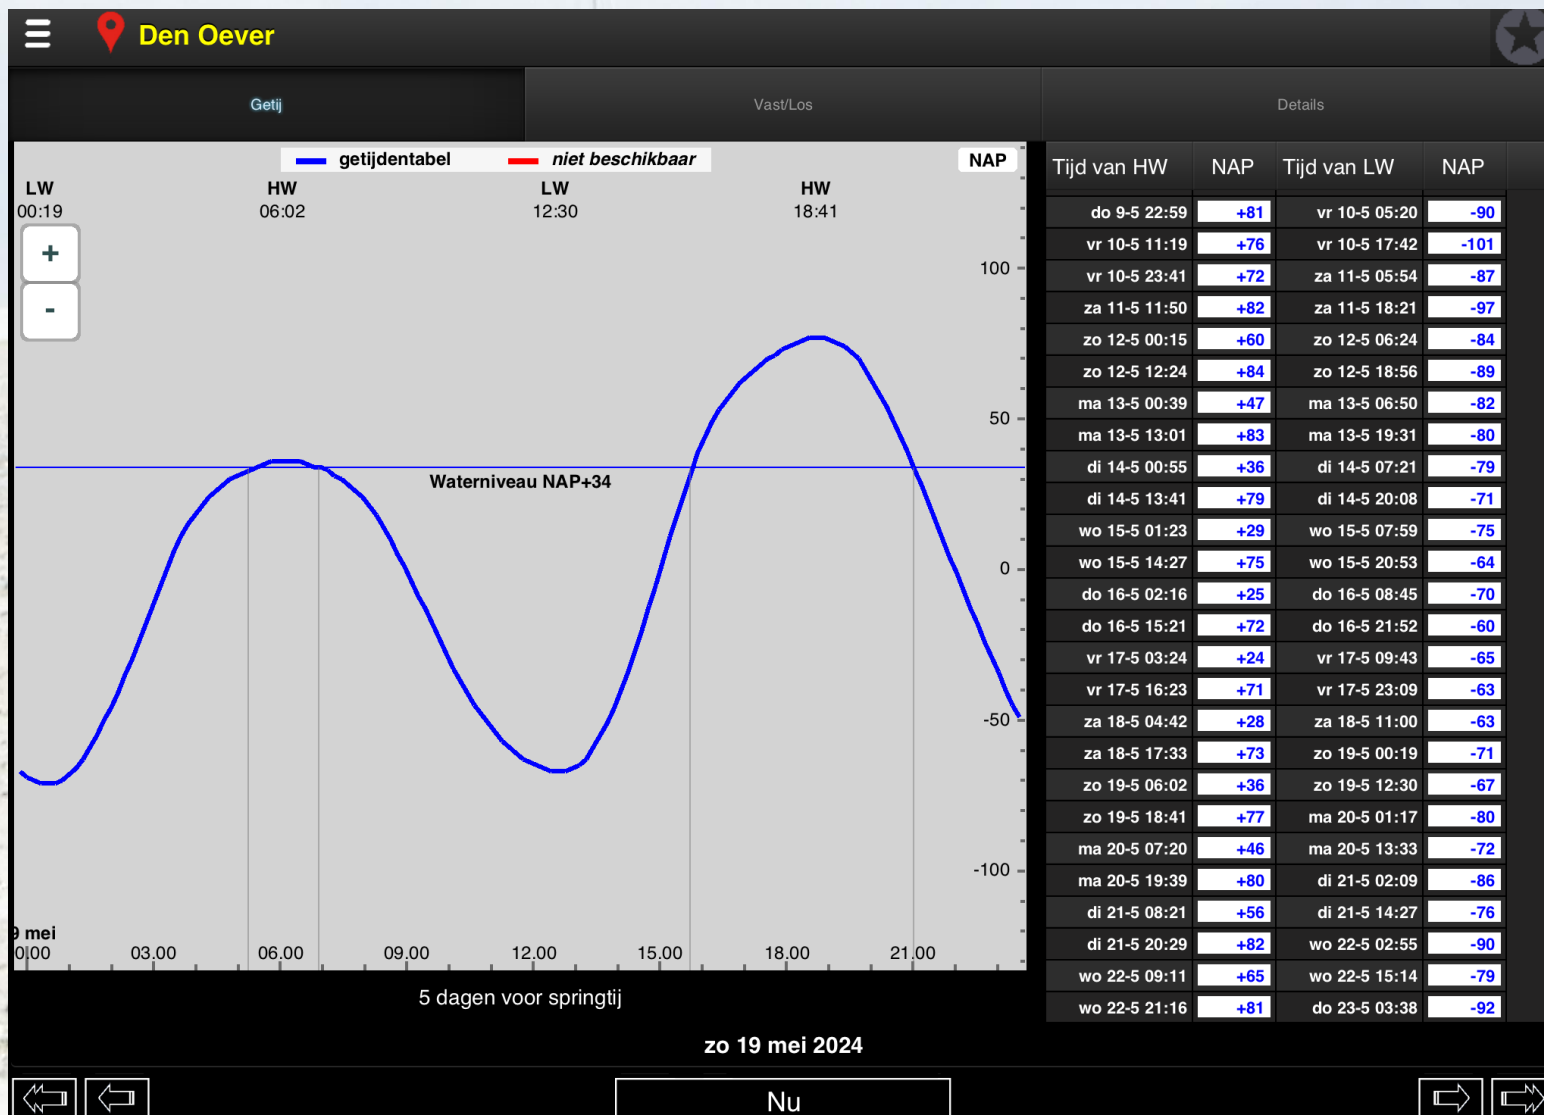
Den Oever

Getij | Vast/Los | Details

getijdentabel niet beschikbaar NAP

LW 00:19 HW 06:02 LW 12:30 HW 18:41

+
-

100
50
0
-50
-100

Waterniveau NAP+34

9 mei
0:00 03.00 06.00 09.00 12.00 15.00 18.00 21.00

5 dagen voor springtij

| Tijd van HW | NAP | Tijd van LW | NAP |
|---|---|---|---|
| do 9-5 22:59 | +81 | vr 10-5 05:20 | -90 |
| vr 10-5 11:19 | +76 | vr 10-5 17:42 | -101 |
| vr 10-5 23:41 | +72 | za 11-5 05:54 | -87 |
| za 11-5 11:50 | +82 | za 11-5 18:21 | -97 |
| zo 12-5 00:15 | +60 | zo 12-5 06:24 | -84 |
| zo 12-5 12:24 | +84 | zo 12-5 18:56 | -89 |
| ma 13-5 00:39 | +47 | ma 13-5 06:50 | -82 |
| ma 13-5 13:01 | +83 | ma 13-5 19:31 | -80 |
| di 14-5 00:55 | +36 | di 14-5 07:21 | -79 |
| di 14-5 13:41 | +79 | di 14-5 20:08 | -71 |
| wo 15-5 01:23 | +29 | wo 15-5 07:59 | -75 |
| wo 15-5 14:27 | +75 | wo 15-5 20:53 | -64 |
| do 16-5 02:16 | +25 | do 16-5 08:45 | -70 |
| do 16-5 15:21 | +72 | do 16-5 21:52 | -60 |
| vr 17-5 03:24 | +24 | vr 17-5 09:43 | -65 |
| vr 17-5 16:23 | +71 | vr 17-5 23:09 | -63 |
| za 18-5 04:42 | +28 | za 18-5 11:00 | -63 |
| za 18-5 17:33 | +73 | zo 19-5 00:19 | -71 |
| zo 19-5 06:02 | +36 | zo 19-5 12:30 | -67 |
| zo 19-5 18:41 | +77 | ma 20-5 01:17 | -80 |
| ma 20-5 07:20 | +46 | ma 20-5 13:33 | -72 |
| ma 20-5 19:39 | +80 | di 21-5 02:09 | -86 |
| di 21-5 08:21 | +56 | di 21-5 14:27 | -76 |
| di 21-5 20:29 | +82 | wo 22-5 02:55 | -90 |
| wo 22-5 09:11 | +65 | wo 22-5 15:14 | -79 |
| wo 22-5 21:16 | +81 | do 23-5 03:38 | -92 |

zo 19 mei 2024

Nu